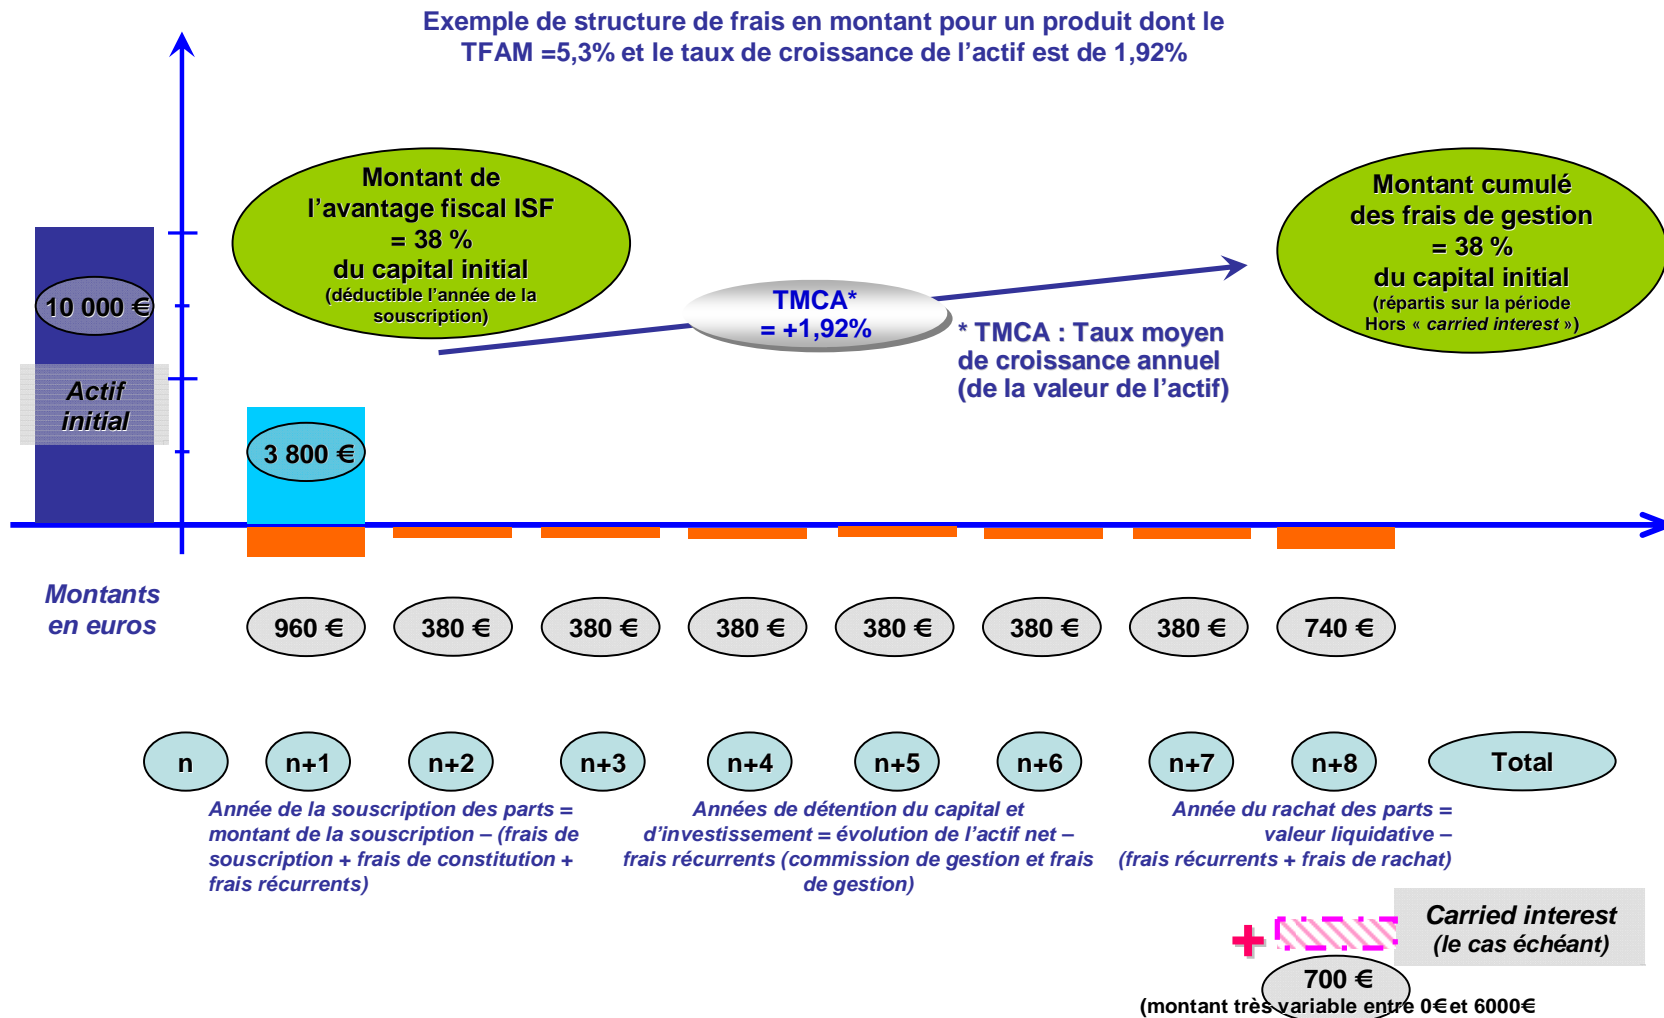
Exemple de structure de frais en montant pour un produit dont le TFAM =5,3% et le taux de croissance de l'actif est de 1,92%

10 000 €

Actif initial

Montant de l'avantage fiscal ISF = 38 % du capital initial
(déductible l'année de la souscription)

TMCA* = +1,92%

* TMCA : Taux moyen de croissance annuel (de la valeur de l'actif)

Montant cumulé des frais de gestion = 38 % du capital initial
(répartis sur la période Hors « carried interest »)

3 800 €

Montants en euros

960 €

380 €

380 €

380 €

380 €

380 €

380 €

740 €

n

n+1

n+2

n+3

n+4

n+5

n+6

n+7

n+8

Total

Année de la souscription des parts = montant de la souscription – (frais de souscription + frais de constitution + frais récurrents)

Années de détention du capital et d'investissement = évolution de l'actif net – frais récurrents (commission de gestion et frais de gestion)

Année du rachat des parts = valeur liquidative – (frais récurrents + frais de rachat)

Carried interest (le cas échéant)

700 €

(montant très variable entre 0€ et 6000€